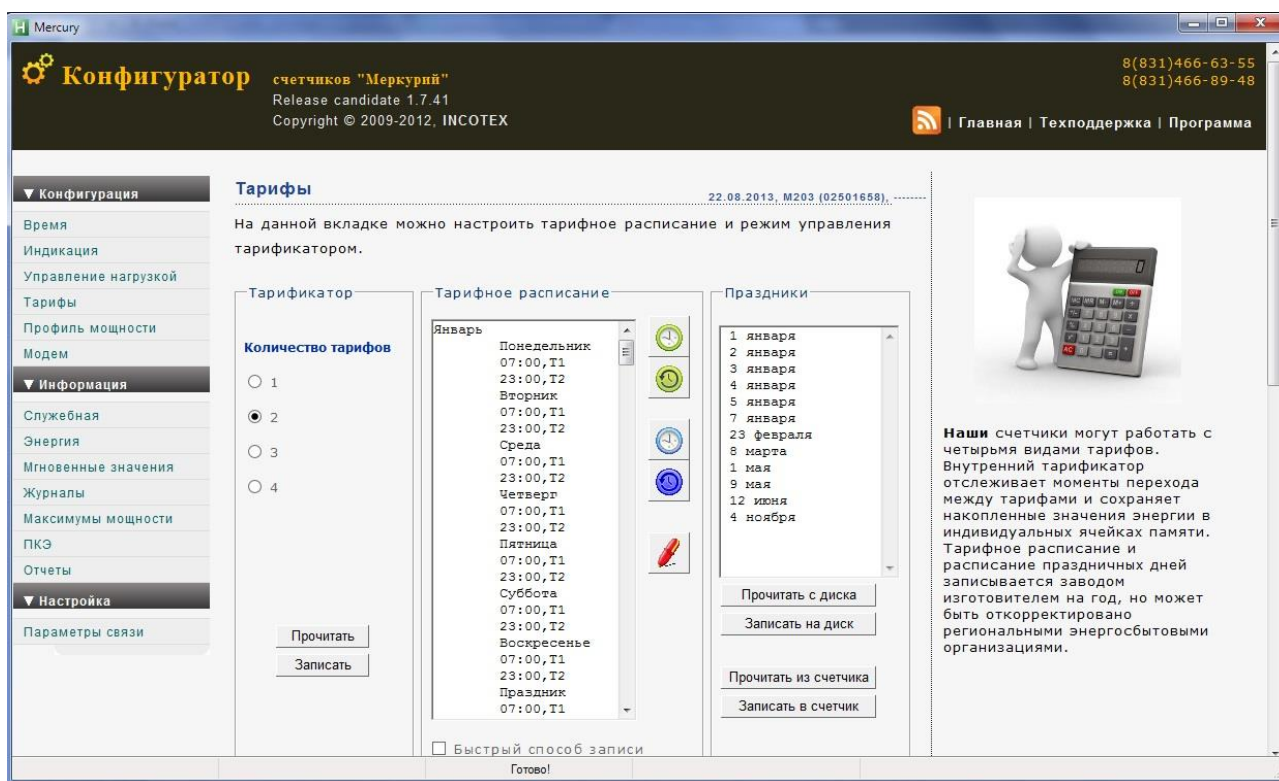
Mercury

Конфигуратор счетчиков "Меркурий"
Release candidate 1.7.41
Copyright © 2009-2012, INCOTEX

8(831)466-63-55
8(831)466-89-48

| Главная | Техподдержка | Программа

▼ Конфигурация
Время
Индикация
Управление нагрузкой
Тарифы
Профиль мощности
Модем
▼ Информация
Служебная
Энергия
Мгновенные значения
Журналы
Максимумы мощности
ПКЭ
Отчеты
▼ Настройка
Параметры связи

Тарифы

22.08.2013, M203 (02501658), -------

На данной вкладке можно настроить тарифное расписание и режим управления тарификатором.

Тарификатор

Количество тарифов
1
2
3
4

Прочитать
Записать

Тарифное расписание

Январь
Понедельник
07:00,T1
23:00,T2
Вторник
07:00,T1
23:00,T2
Среда
07:00,T1
23:00,T2
Четверг
07:00,T1
23:00,T2
Пятница
07:00,T1
23:00,T2
Суббота
07:00,T1
23:00,T2
Воскресенье
07:00,T1
23:00,T2
Праздник
07:00,T1

Быстрый способ записи

Праздники

1 января
2 января
3 января
4 января
5 января
7 января
23 февраля
8 марта
1 мая
9 мая
12 июня
4 ноября

Прочитать с диска
Записать на диск

Прочитать из счетчика
Записать в счетчик

Наши счетчики могут работать с четырьмя видами тарифов. Внутренний тарификатор отслеживает моменты перехода между тарифами и сохраняет накопленные значения энергии в индивидуальных ячейках памяти. Тарифное расписание и расписание праздничных дней записывается заводом изготовителем на год, но может быть откорректировано региональными энергосбытовыми организациями.

Готово!